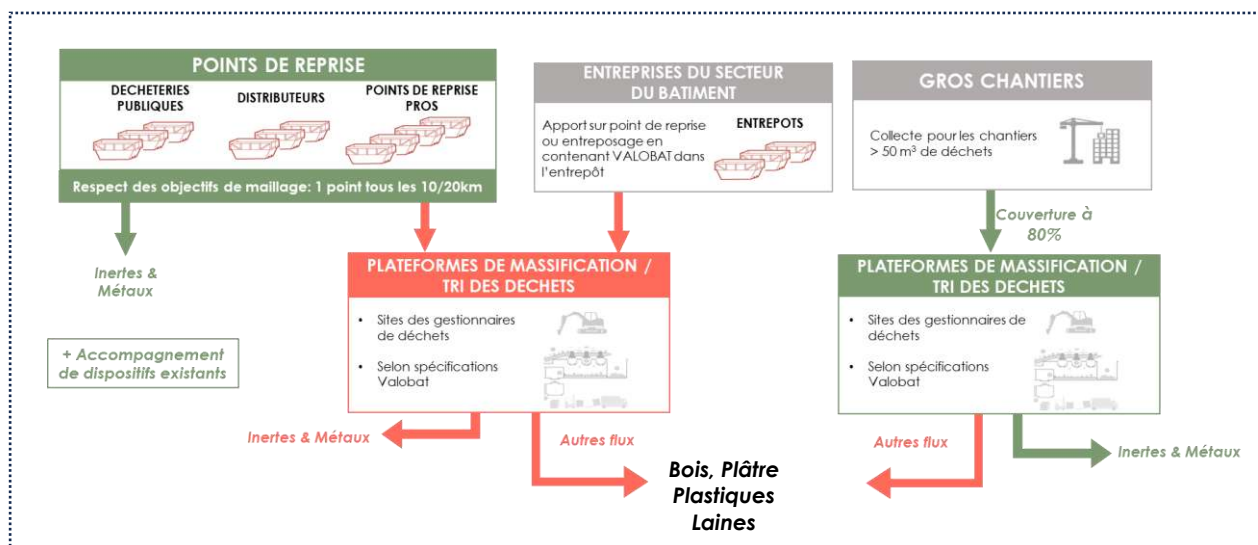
POINTS DE REPRISE

DECHETERIES PUBLIQUES

DISTRIBUTEURS

POINTS DE REPRISE PROS

Respect des objectifs de maillage: 1 point tous les 10/20km

ENTREPRISES DU SECTEUR DU BATIMENT

Apport sur point de reprise ou entreposage en contenant VALOBAT dans l'entrepôt

ENTREPOTS

GROS CHANTIERS

Collecte pour les chantiers > 50 m³ de déchets

Couverture à 80%

Inertes & Métaux

+ Accompagnement de dispositifs existants

PLATEFORMES DE MASSIFICATION / TRI DES DECHETS

- Sites des gestionnaires de déchets
- Selon spécifications Valobat

PLATEFORMES DE MASSIFICATION / TRI DES DECHETS

- Sites des gestionnaires de déchets
- Selon spécifications Valobat

Inertes & Métaux

Autres flux

Autres flux

Inertes & Métaux

Bois, Plâtre
Plastiques
Laines